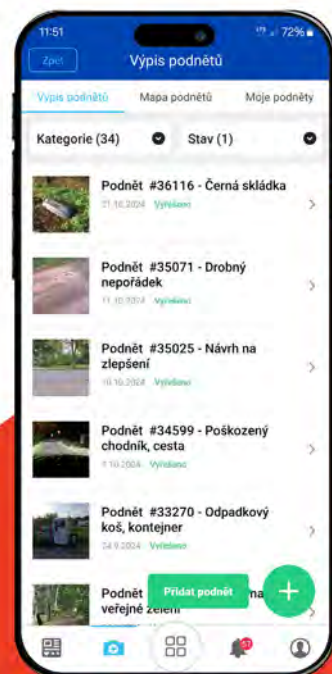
11:51 72%

Zpět Výpis podnětů

Výpis podnětů Mapa podnětů Moje podněty

Kategorie (34) Stav (1)

Podnět #36116 - Černá skládka
21.10.2024 Vyřešeno

Podnět #35071 - Drobný nepořádek
11.10.2024 Vyřešeno

Podnět #35025 - Návrh na zlepšení
10.10.2024 Vyřešeno

Podnět #34599 - Poškozený chodník, cesta
7.10.2024 Vyřešeno

Podnět #33270 - Odpadkový koš, kontejner
24.9.2024 Vyřešeno

Podnět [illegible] na veřejné zeleni

Přidat podnět

+

37